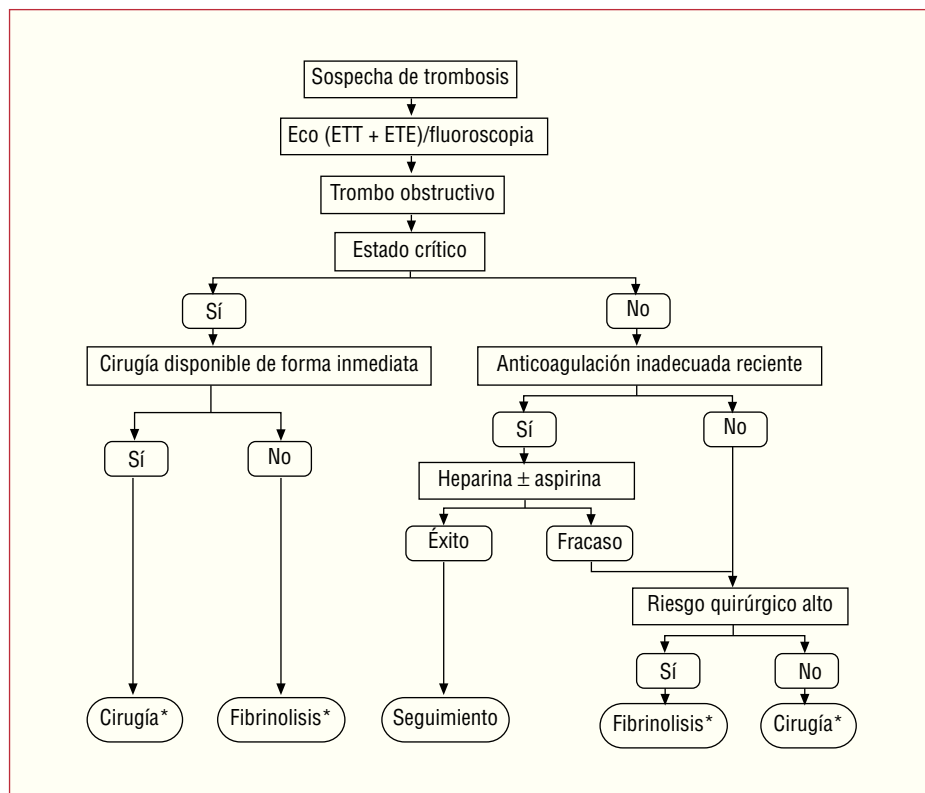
Sospecha de trombosis

Eco (ETT + ETE)/fluoroscopia

Trombo obstructivo

Estado crítico

Sí

No

Cirugía disponible de forma inmediata

Anticoagulación inadecuada reciente

Sí

No

Sí

No

Heparina $\pm$ aspirina

Éxito

Fracaso

Riesgo quirúrgico alto

Sí

No

Cirugía*

Fibrinolisis*

Seguimiento

Fibrinolisis*

Cirugía*